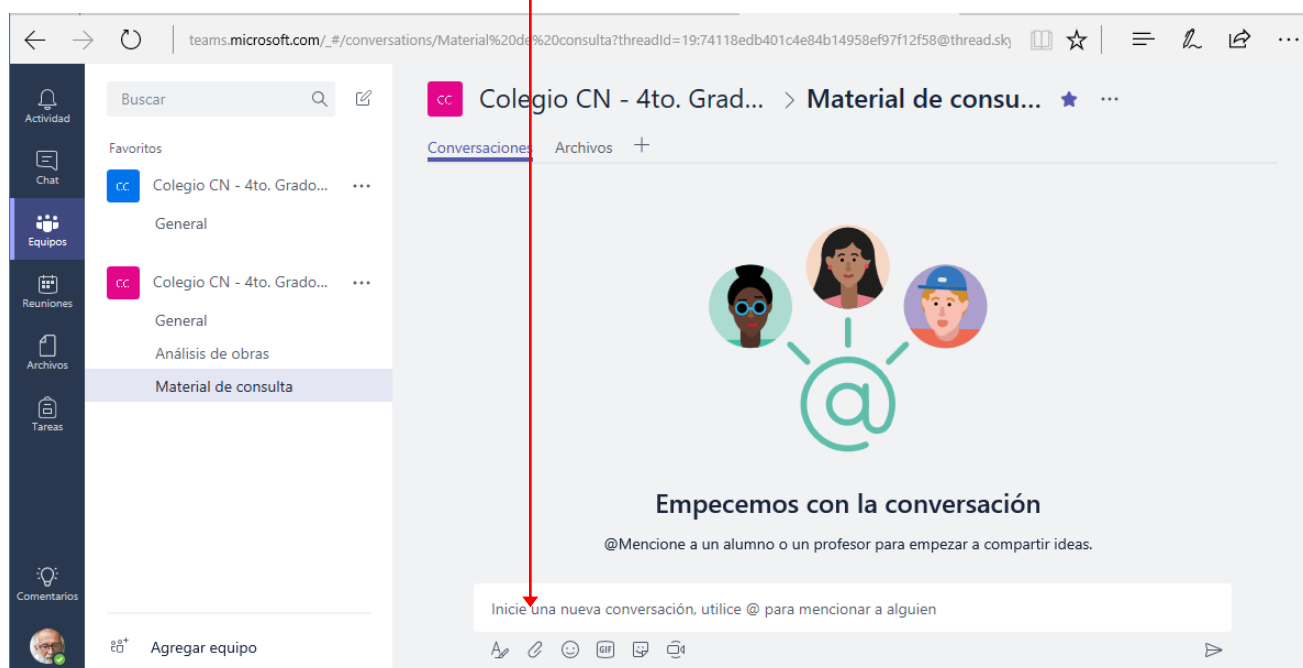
teams.microsoft.com/_#/conversations/Material%20de%20consulta?threadId=19:74118edb401c4e84b14958ef97f12f58@thread.sky

Actividad
Chat
Equipos
Reuniones
Archivos
Tareas
Comentarios

Buscar

Favoritos

CC Colegio CN - 4to. Grado... ···
General

CC Colegio CN - 4to. Grado... ···
General
Análisis de obras
Material de consulta

Agregar equipo

CC Colegio CN - 4to. Grad... > Material de consu... ···

Conversaciones Archivos +

Empecemos con la conversación

@Mencione a un alumno o un profesor para empezar a compartir ideas.

Inicie una nueva conversación, utilice @ para mencionar a alguien

GIF